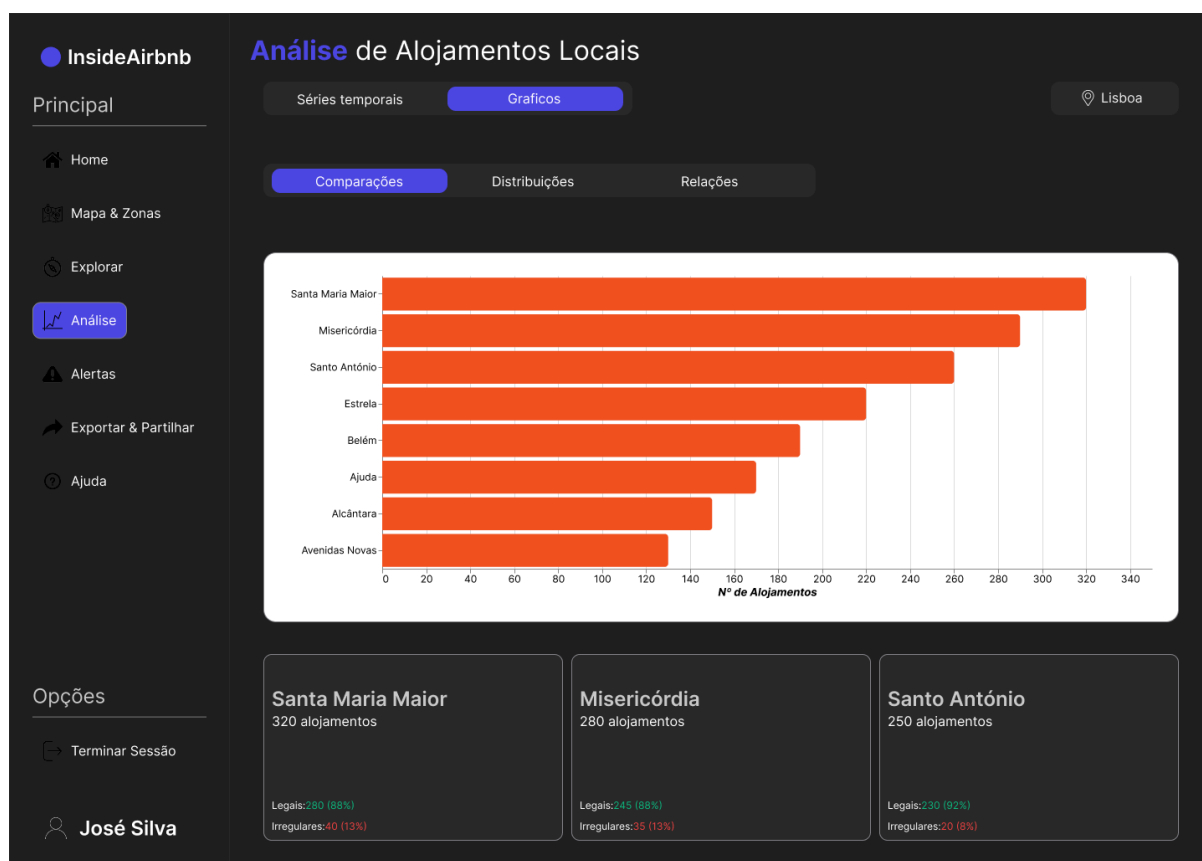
InsideAirbnb

Principal

Home

Mapa & Zonas

Explorar

Análise

Alertas

Exportar & Partilhar

Ajuda

Opções

Terminar Sessão

José Silva

Análise de Alojamentos Locais

Séries temporais
Graficos

Lisboa

Comparações
Distribuições
Relações

Santa Maria Maior
Misericórdia
Santo António
Estrela
Belém
Ajuda
Alcântara
Avenidas Novas

0 20 40 60 80 100 120 140 160 180 200 220 240 260 280 300 320 340

Nº de Alojamentos

Santa Maria Maior
320 alojamentos

Legais:280 (88%)
Irregulares:40 (13%)

Misericórdia
280 alojamentos

Legais:245 (88%)
Irregulares:35 (13%)

Santo António
250 alojamentos

Legais:230 (92%)
Irregulares:20 (8%)